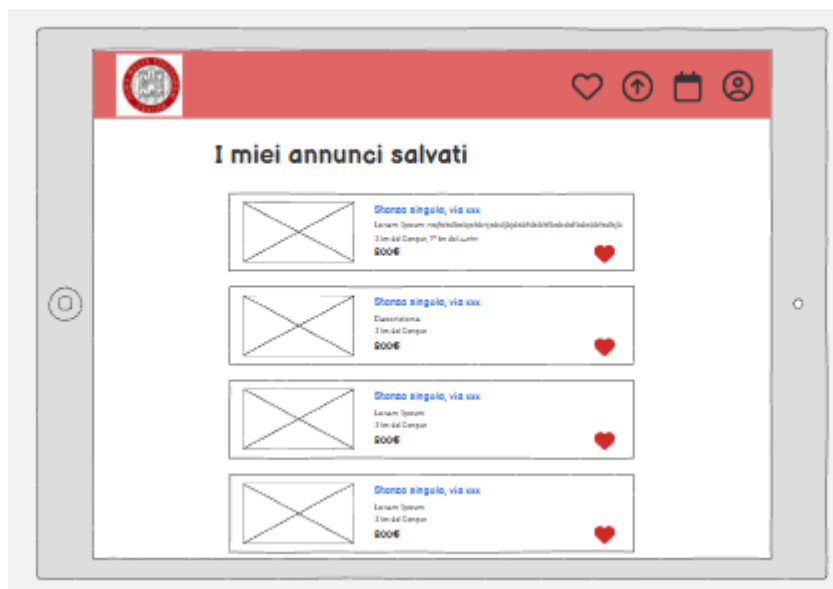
I miei annunci salvati

Stanza singola, via xxx
Lorem Ipsum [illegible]
3 km dal Campus, 7° km dal centro
200€

Stanza singola, via xxx
Descrizione
3 km dal Campus
200€

Stanza singola, via xxx
Lorem Ipsum
3 km dal Campus
200€

Stanza singola, via xxx
Lorem Ipsum
3 km dal Campus
200€